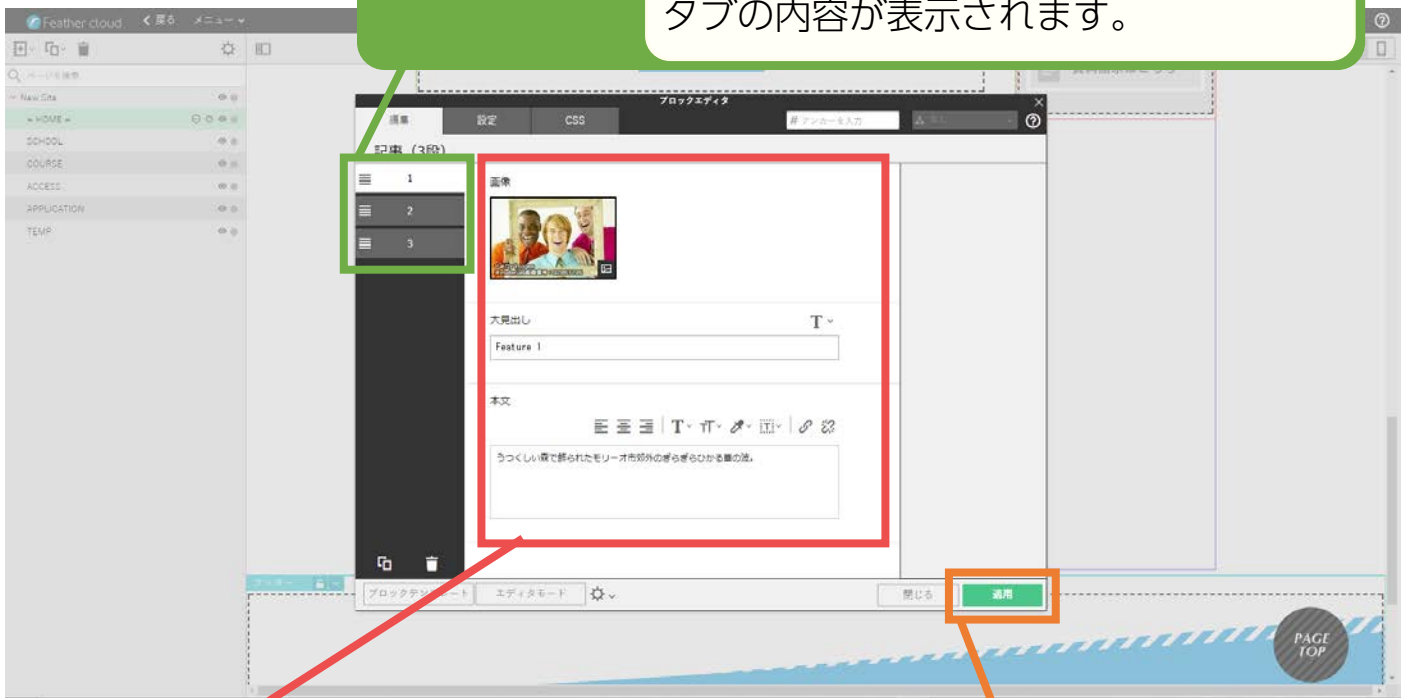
タブの内容が表示されます。

Feather cloud
< 戻る
メニュー
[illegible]
New Site
HOME
SCHOOL
COURSE
ACCESS
APPLICATION
TEMP

ブロックエディタ
編集
設定
CSS
# アンカーを入力
記事 (3段)
1
2
3
画像
大見出し
T
Feature 1
本文
うつくしい森で飾られたモリーオ市郊外のぎらぎらひかる草の波。
ブロックテンプレート
エディタモード
閉じる
適用
PAGE TOP